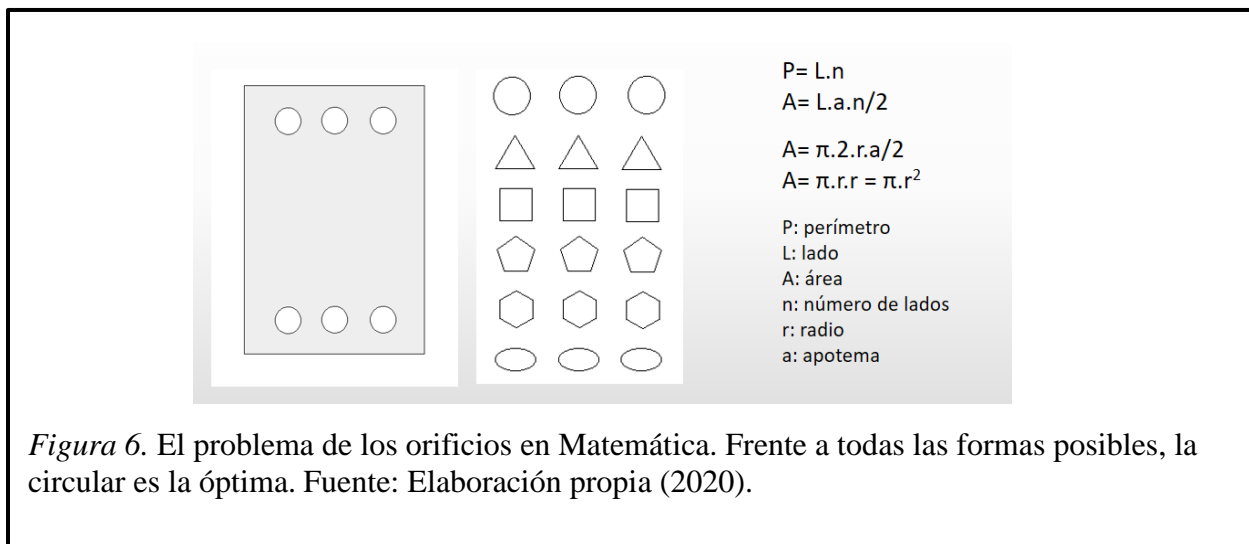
P= L.n
A= L.a.n/2

A= π.2.r.a/2
A= π.r.r = π.r$^2$

P: perímetro
L: lado
A: área
n: número de lados
r: radio
a: apotema

*Figura 6.* El problema de los orificios en Matemática. Frente a todas las formas posibles, la circular es la óptima. Fuente: Elaboración propia (2020).